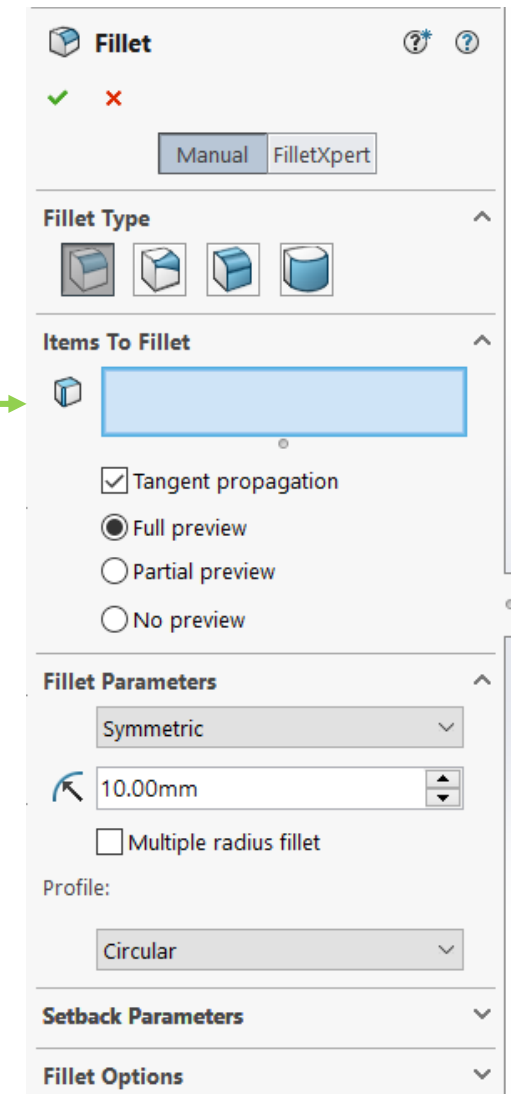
Fillet

Manual FilletXpert

Fillet Type

Items To Fillet

Tangent propagation

Full preview

Partial preview

No preview

Fillet Parameters

Symmetric

10.00mm

Multiple radius fillet

Profile:

Circular

Setback Parameters

Fillet Options